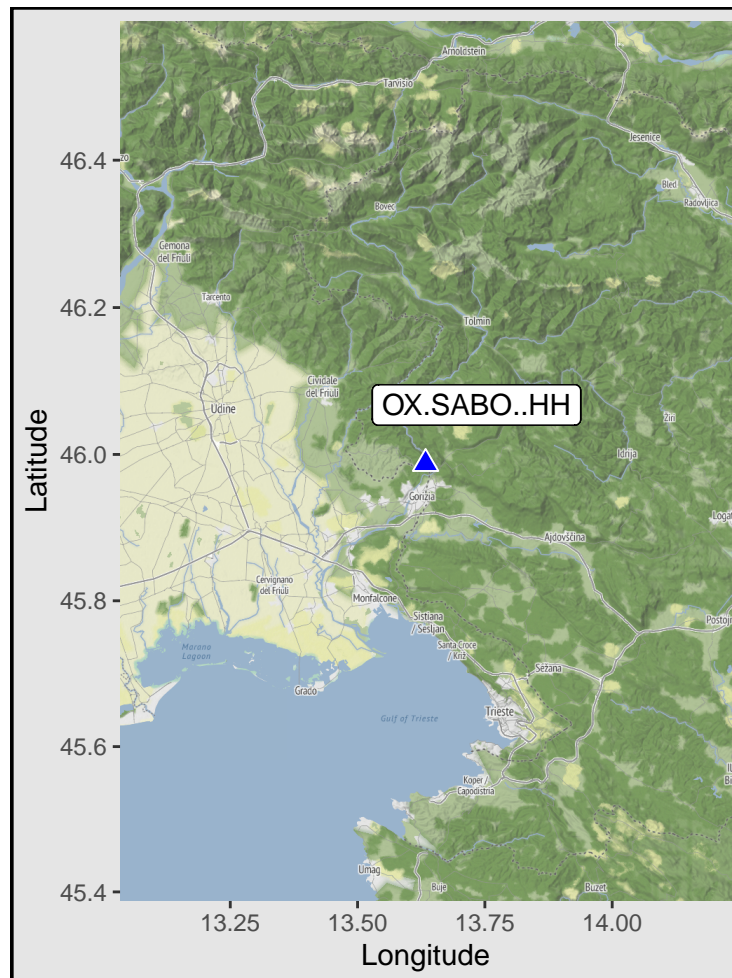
Arnoldstein
Tarvisio
Jesenice
Bled
Radovljica
Bovec
Gemona del Friuli
Tarcento
Tolmin
Cividale del Friuli
Udine
OX.SABO..HH
Žiri
Idrija
Gorizia
Ajdovščina
Cervignano del Friuli
Monfalcone
Sistiana / Sesljan
Santa Croce / Križ
Sežana
Postojna
Marano Lagoon
Grado
Gulf of Trieste
Trieste
Koper / Capodistria
Umag
Buje
Buzet

46.4
46.2
46.0
45.8
45.6
45.4
Latitude

13.25
13.50
13.75
14.00
Longitude